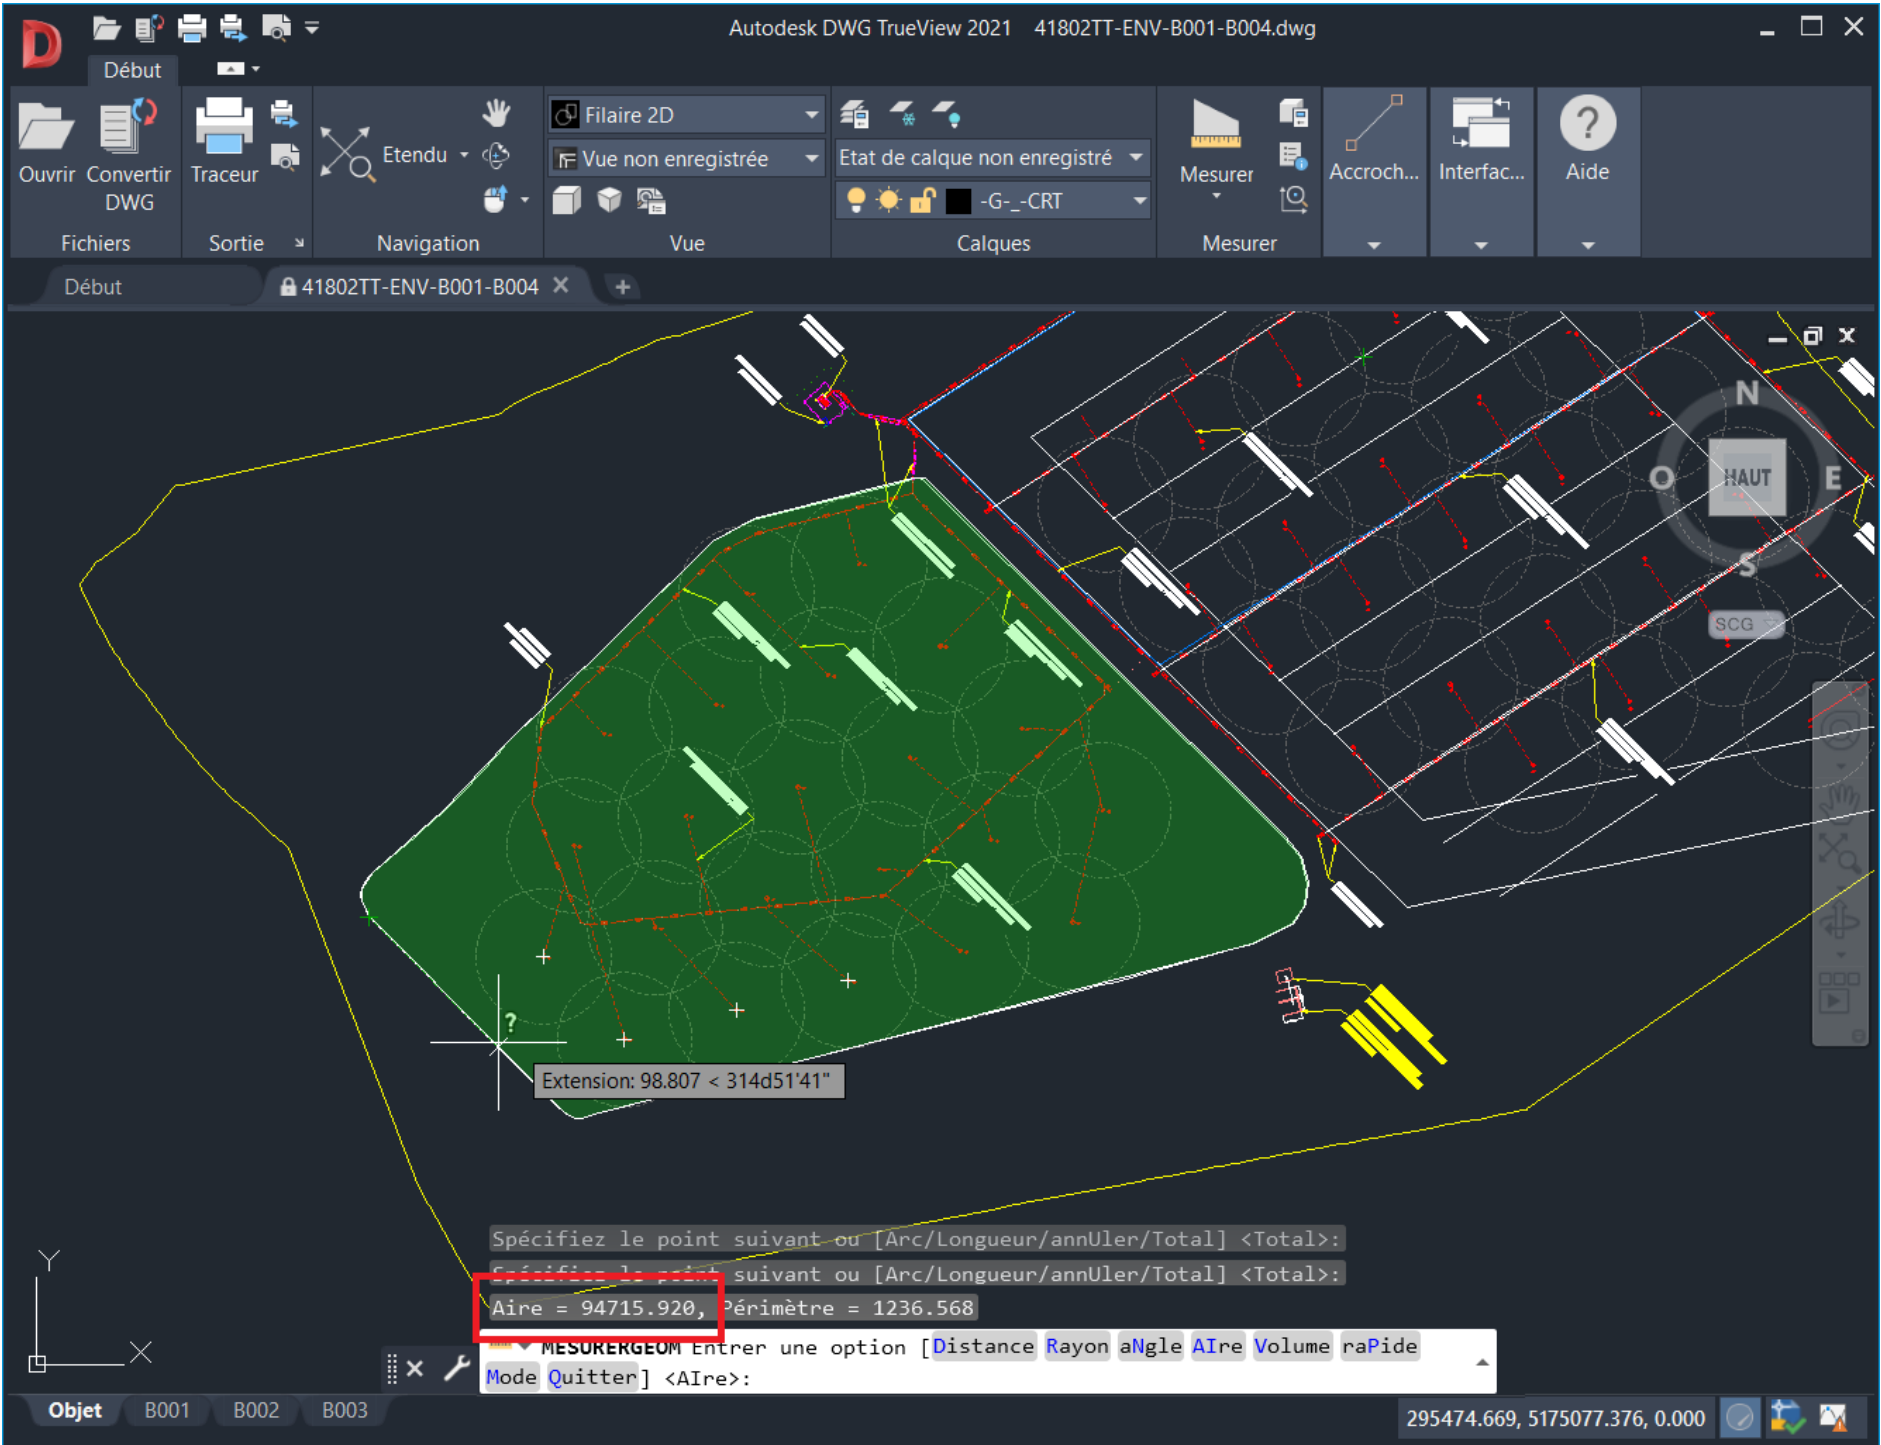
Autodesk DWG TrueView 2021 41802TT-ENV-B001-B004.dwg

Début

Ouvrir Convertir DWG
Traceur
Etendu
Filaire 2D
Vue non enregistrée
Etat de calque non enregistré
-G-_-CRT
Mesurer
Accroch...
Interfac...
Aide

Fichiers Sortie Navigation Vue Calques Mesurer

Début 41802TT-ENV-B001-B004

N
O HAUT E
S
SCG

?
Extension: 98.807 < 314d51'41"

Spécifiez le point suivant ou [Arc/Longueur/annUler/Total] <Total>:
Spécifiez le point suivant ou [Arc/Longueur/annUler/Total] <Total>:
Aire = 94715.920, Périmètre = 1236.568
MESUREGEOM Entrer une option [Distance Rayon aNgle AIre Volume raPide Mode Quitter] <AIre>:

Y
X

Objet B001 B002 B003

295474.669, 5175077.376, 0.000